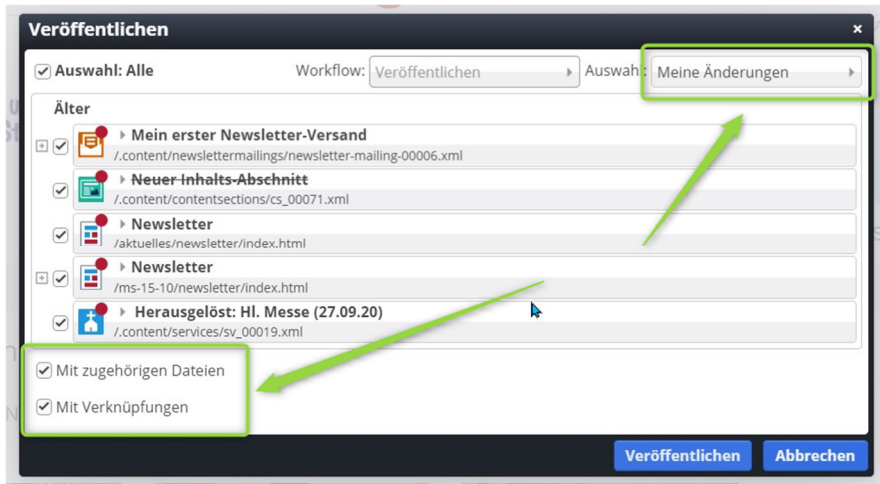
Veröffentlichen ×

Auswahl: Alle

Workflow: Veröffentlichen

Auswahl: Meine Änderungen

Älter

Mein erster Newsletter-Versand
/.content/newslettermailings/newsletter-mailing-00006.xml

~~Neuer Inhalts-Abschnitt~~
/.content/contentsections/cs_00071.xml

Newsletter
/aktuelles/newsletter/index.html

Newsletter
/ms-15-10/newsletter/index.html

Herausgelöst: Hl. Messe (27.09.20)
/.content/services/sv_00019.xml

Mit zugehörigen Dateien

Mit Verknüpfungen

Veröffentlichen

Abbrechen